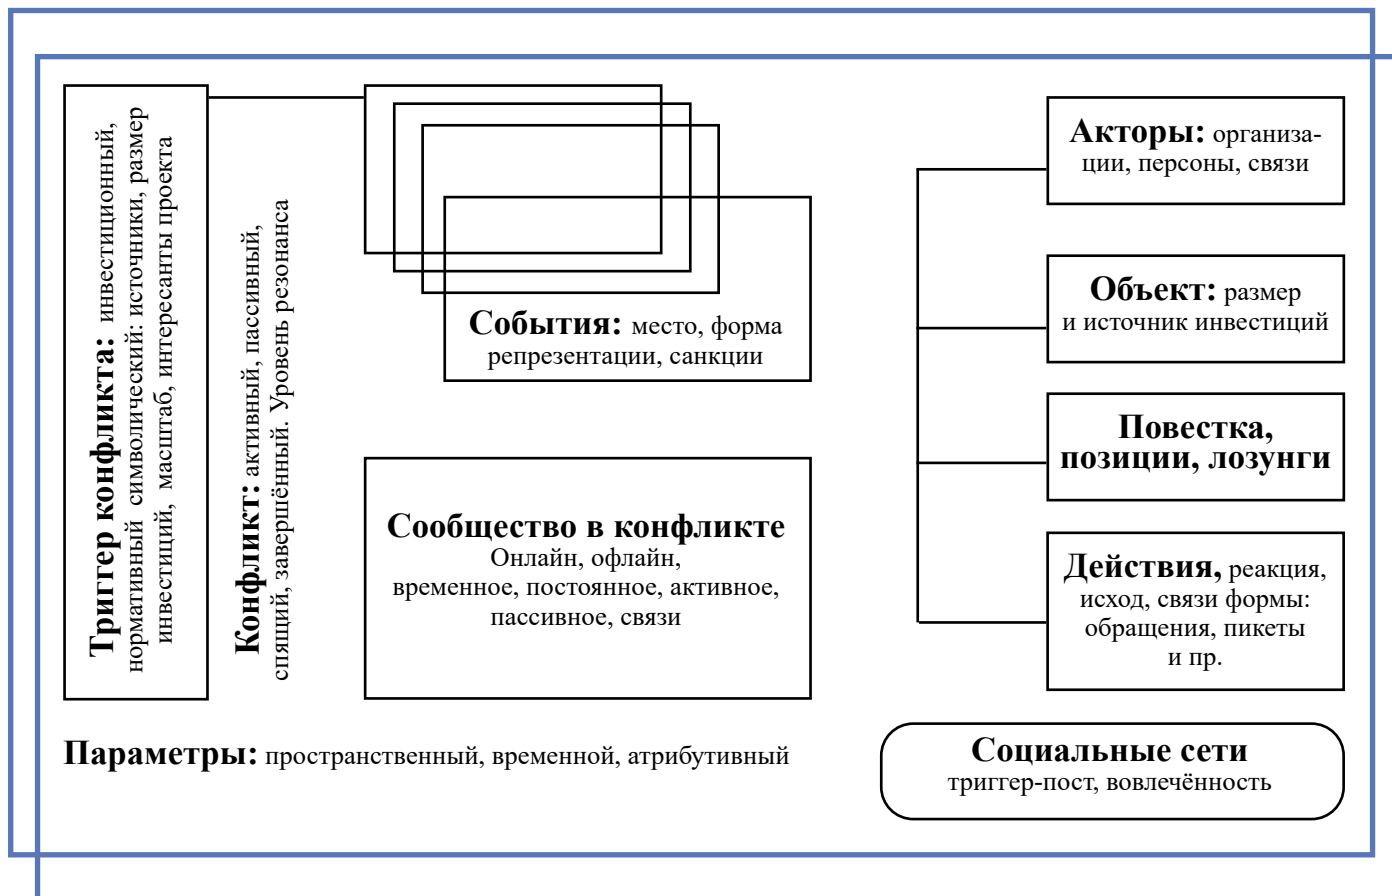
Триггер конфликта: инвестиционный, нормативный символический: источники, размер инвестиций, масштаб, интересанты проекта

Конфликт: активный, пассивный, спящий, завершённый. Уровень резонанса

События: место, форма репрезентации, санкции

Сообщество в конфликте
Онлайн, офлайн, временное, постоянное, активное, пассивное, связи

Акторы: организации, персоны, связи

Объект: размер и источник инвестиций

Повестка, позиции, лозунги

Действия, реакция, исход, связи формы: обращения, пикеты и пр.

Параметры: пространственный, временной, атрибутивный

Социальные сети
триггер-пост, вовлечённость